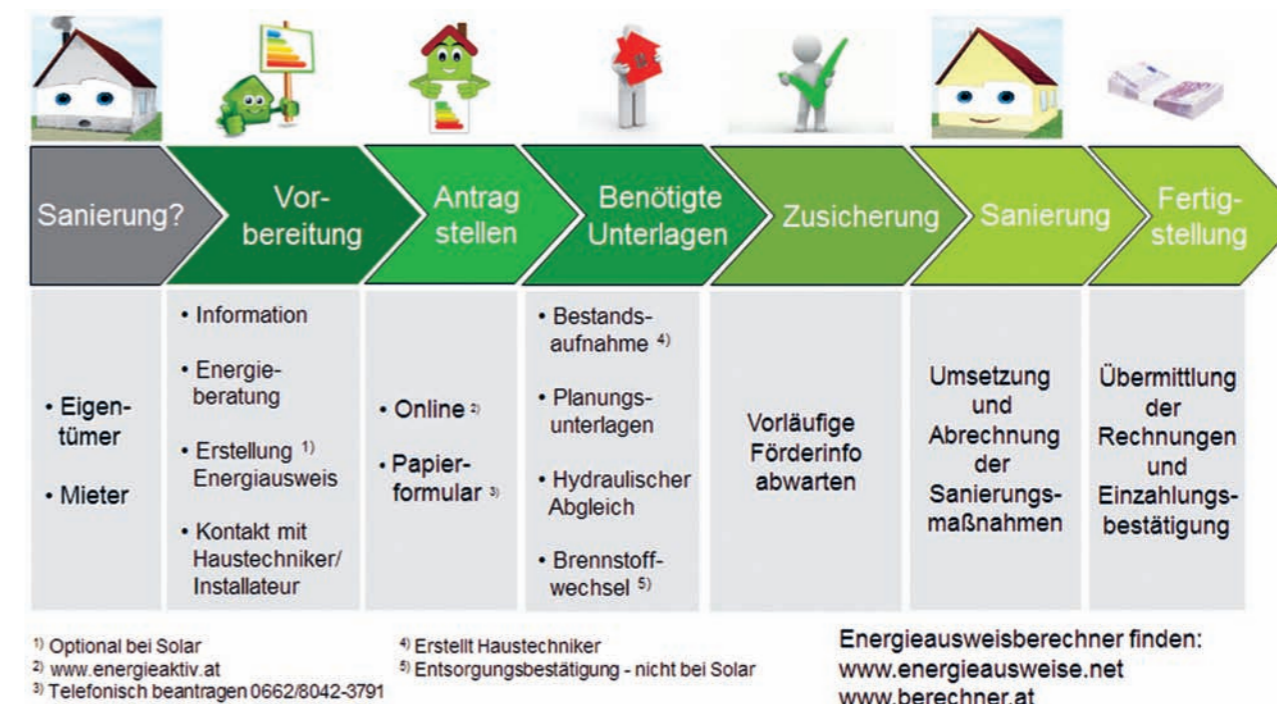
Sanierung?

Vorbereitung

Antrag stellen

Benötigte Unterlagen

Zusicherung

Sanierung

Fertigstellung

• Eigentümer

• Mieter

• Information

• Energieberatung

• Erstellung $^{1)}$ Energieausweis

• Kontakt mit Haustechniker/ Installateur

• Online $^{2)}$

• Papierformular $^{3)}$

• Bestandsaufnahme $^{4)}$

• Planungsunterlagen

• Hydraulischer Abgleich

• Brennstoffwechsel $^{5)}$

Vorläufige Förderinfo abwarten

Umsetzung und Abrechnung der Sanierungsmaßnahmen

Übermittlung der Rechnungen und Einzahlungsbestätigung

$^{1)}$ Optional bei Solar
$^{2)}$ www.energieaktiv.at
$^{3)}$ Telefonisch beantragen 0662/8042-3791

$^{4)}$ Erstellt Haustechniker
$^{5)}$ Entsorgungsbestätigung - nicht bei Solar

Energieausweisberechner finden:
www.energieausweise.net
www.berechner.at